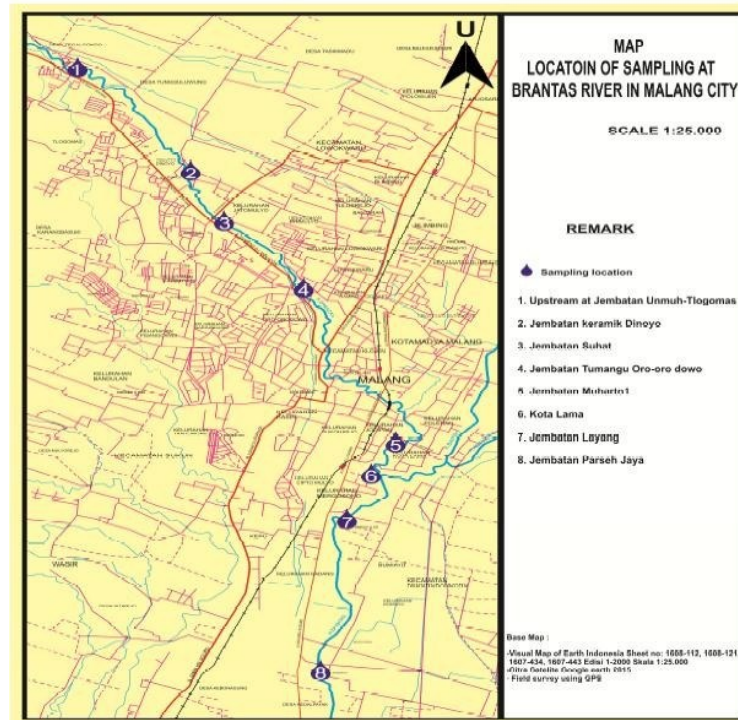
U

1

2

3

4

5

6

7

8

MALANG

KOTAMADYA MALANG

KECAMATAN LOWOKWARU

KECAMATAN SUKUN

WAGIR

MAP
LOCATOIN OF SAMPLING AT
BRANTAS RIVER IN MALANG CITY

SCALE 1:25.000

REMARK

Sampling location

1. Upstream at Jembatan Unmuh-Tlogomas
2. Jembatan keramik Dinoyo
3. Jembatan Suhat
4. Jembatan Tumangu Oro-oro dowo
5. Jembatan Muharto1
6. Kota Lama
7. Jembatan Layang
8. Jembatan Parseh Jaya

Base Map :
-Visual Map of Earth Indonesia Sheet no: 1608-112, 1608-121, 1607-434, 1607-443 Edisi 1-2000 Skala 1:25.000
-Citra Satelite Google earth 2015
- Field survey using GPS